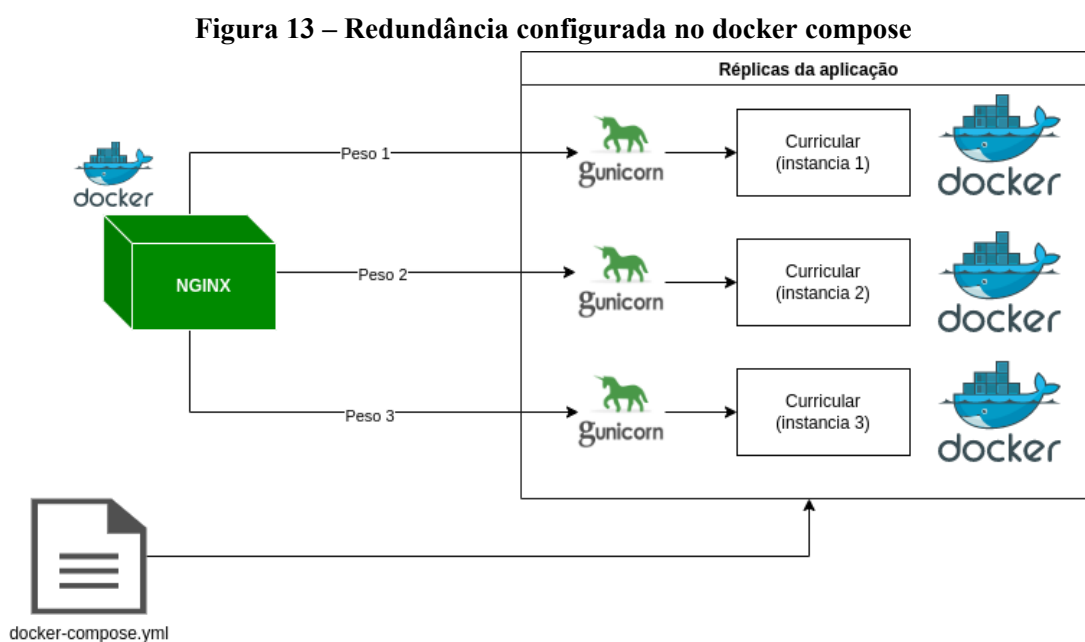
Figura 13 – Redundância configurada no docker compose

Réplicas da aplicação

docker

NGINX

Peso 1

Peso 2

Peso 3

gunicorn

gunicorn

gunicorn

Curricular (instancia 1)

Curricular (instancia 2)

Curricular (instancia 3)

docker

docker

docker

docker-compose.yml